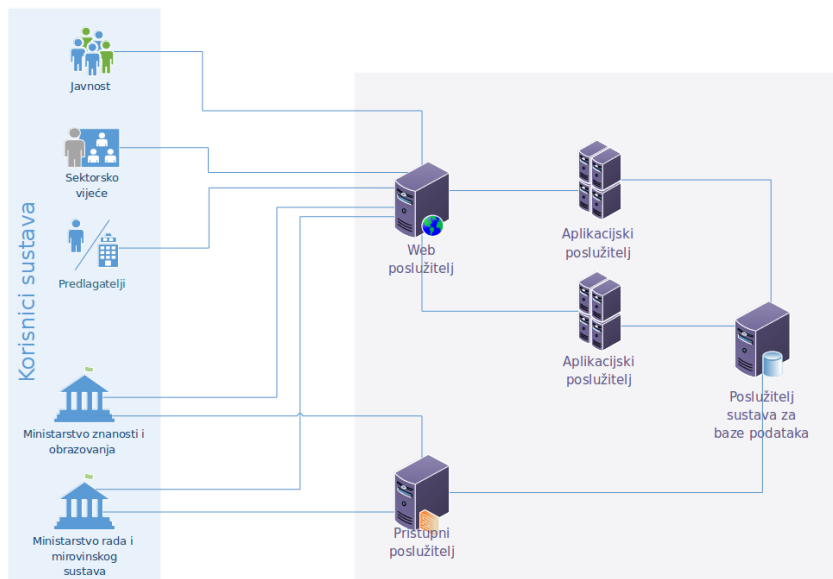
Korisnici sustava

Javnost

Sektorsko vijeće

Predlagatelji

Ministarstvo znanosti i obrazovanja

Ministarstvo rada i mirovinskog sustava

Web poslužitelj

Aplikacijski poslužitelj

Aplikacijski poslužitelj

Poslužitelj sustava za baze podataka

Pristupni poslužitelj